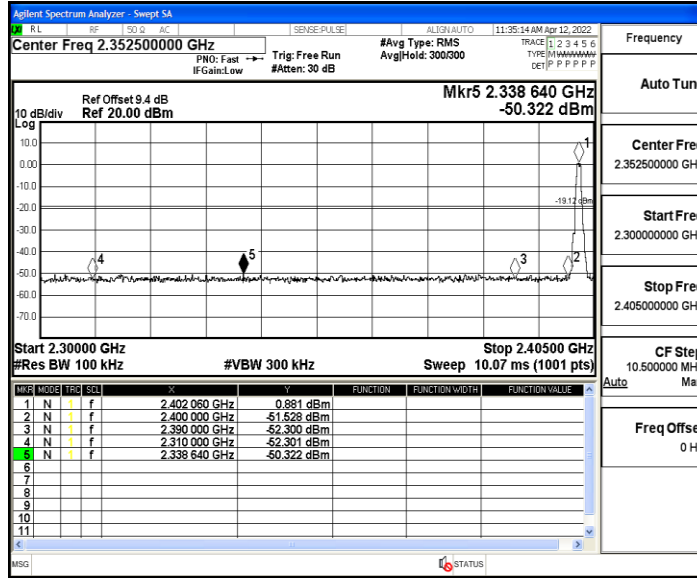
Agilent Spectrum Analyzer - Swept SA
RL RF 50 Ω AC SENSE:PULSE ALIGN AUTO 11:35:14 AM Apr 12, 2022
Center Freq 2.352500000 GHz
PNO: Fast IFGain:Low
Trig: Free Run #Atten: 30 dB
#Avg Type: RMS Avg|Hold: 300/300
TRACE 1 2 3 4 5 6 TYPE M WWWWW DET P P P P P P
Frequency

Ref Offset 9.4 dB
10 dB/div Ref 20.00 dBm
Log
Mkr5 2.338 640 GHz
-50.322 dBm

10.0
0.00
-10.0
-20.0
-30.0
-40.0
-50.0
-60.0
-70.0
-19.12 dBm
1
2
3
4
5

Start 2.30000 GHz
#Res BW 100 kHz
#VBW 300 kHz
Stop 2.40500 GHz
Sweep 10.07 ms (1001 pts)

| MKR | MODE | TRC | SCL | X | Y | FUNCTION | FUNCTION WIDTH | FUNCTION VALUE |
|---|---|---|---|---|---|---|---|---|
| 1 | N | 1 | f | 2.402 060 GHz | 0.881 dBm | | | |
| 2 | N | 1 | f | 2.400 000 GHz | -51.528 dBm | | | |
| 3 | N | 1 | f | 2.390 000 GHz | -52.300 dBm | | | |
| 4 | N | 1 | f | 2.310 000 GHz | -52.301 dBm | | | |
| 5 | N | 1 | f | 2.338 640 GHz | -50.322 dBm | | | |
| 6 | | | | | | | | |
| 7 | | | | | | | | |
| 8 | | | | | | | | |
| 9 | | | | | | | | |
| 10 | | | | | | | | |
| 11 | | | | | | | | |

Auto Tun
Center Fre
2.352500000 GH
Start Fre
2.300000000 GH
Stop Fre
2.405000000 GH
CF Ste
10.500000 MH
Auto Ma
Freq Offse
0 H

MSG
STATUS